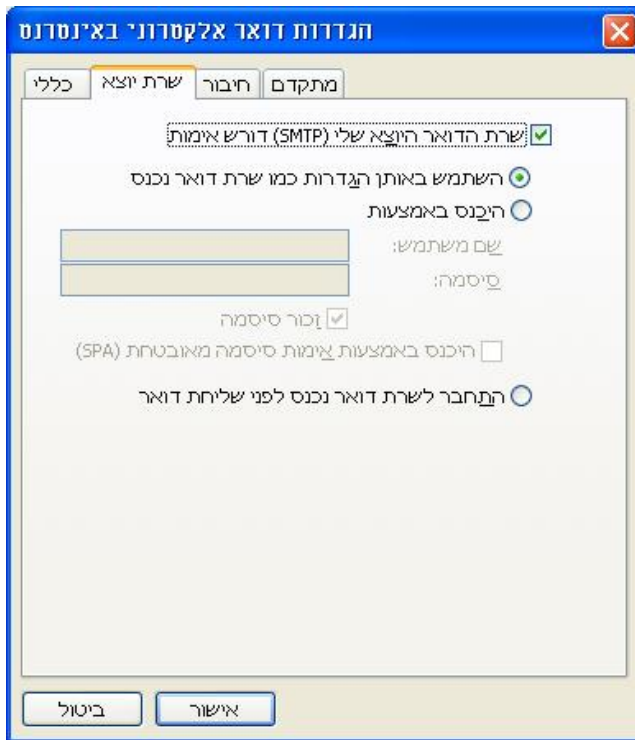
הגדרות דואר אלקטרוני באינטרנט

כללי | שרת יוצא | חיבור | מתקדם

שרת הדואר היוצא שלי (SMTP) דורש אימות

השתמש באותן הגדרות כמו שרת דואר נכנס

היכנס באמצעות

שם משתמש:

סיסמה:

זכור סיסמה

היכנס באמצעות אימות סיסמה מאובטחת (SPA)

התחבר לשרת דואר נכנס לפני שליחת דואר

אישור

ביטול